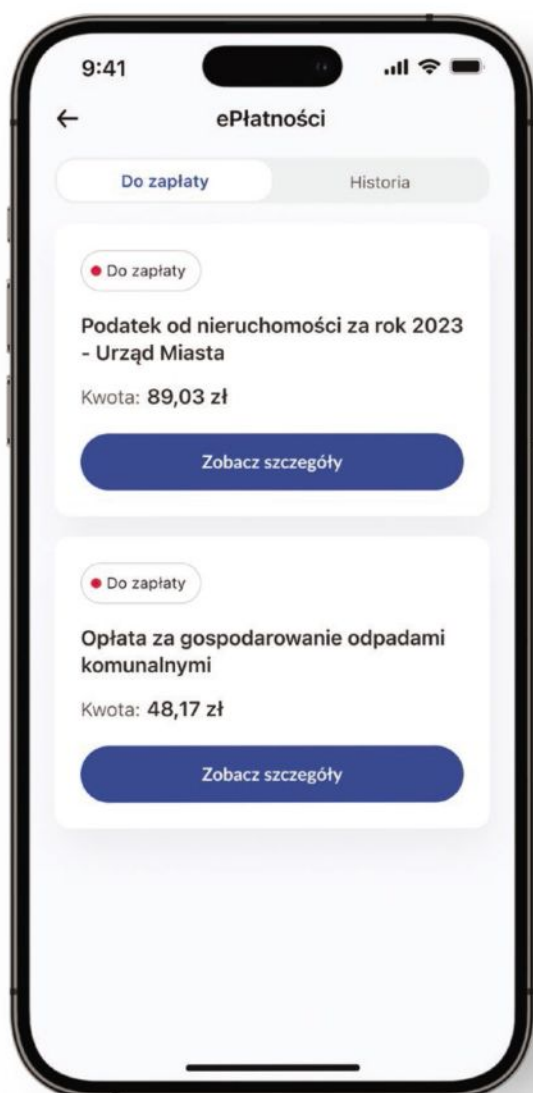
9:41

←

ePłatności

Do zapłaty

Historia

Do zapłaty

Podatek od nieruchomości za rok 2023 - Urząd Miasta

Kwota: 89,03 zł

Zobacz szczegóły

Do zapłaty

Opłata za gospodarowanie odpadami komunalnymi

Kwota: 48,17 zł

Zobacz szczegóły